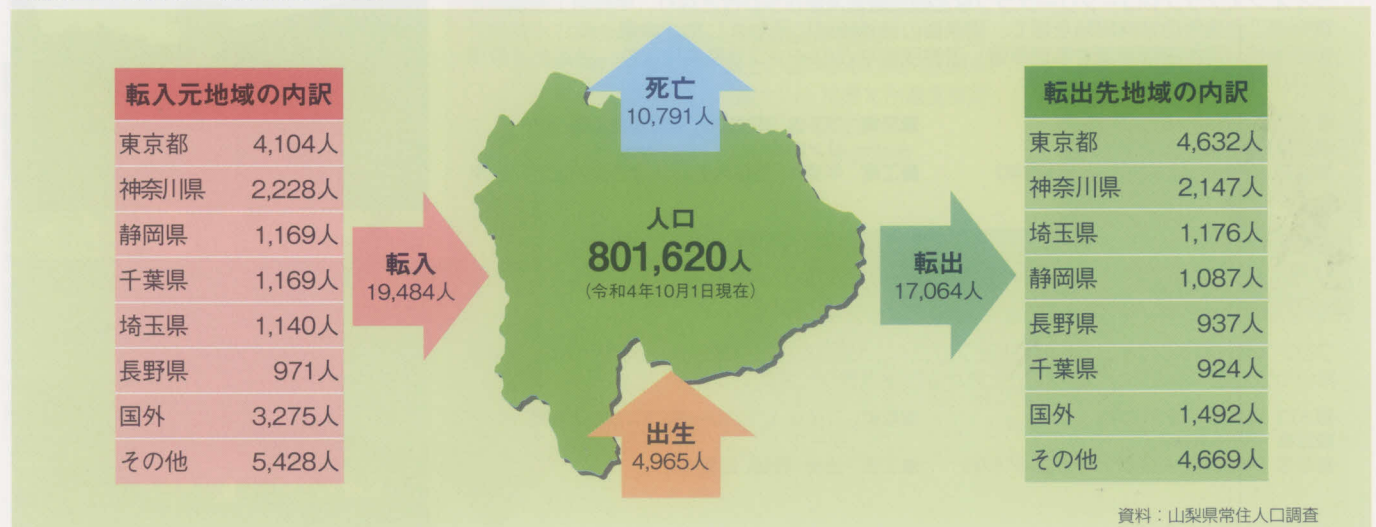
| 転入元地域の内訳 | |
|---|---|
| 東京都 | 4,104人 |
| 神奈川県 | 2,228人 |
| 静岡県 | 1,169人 |
| 千葉県 | 1,169人 |
| 埼玉県 | 1,140人 |
| 長野県 | 971人 |
| 国外 | 3,275人 |
| その他 | 5,428人 |

転入
19,484人

死亡
10,791人

人口
801,620人
(令和4年10月1日現在)

出生
4,965人

転出
17,064人

| 転出先地域の内訳 | |
|---|---|
| 東京都 | 4,632人 |
| 神奈川県 | 2,147人 |
| 埼玉県 | 1,176人 |
| 静岡県 | 1,087人 |
| 長野県 | 937人 |
| 千葉県 | 924人 |
| 国外 | 1,492人 |
| その他 | 4,669人 |

資料：山梨県常住人口調査